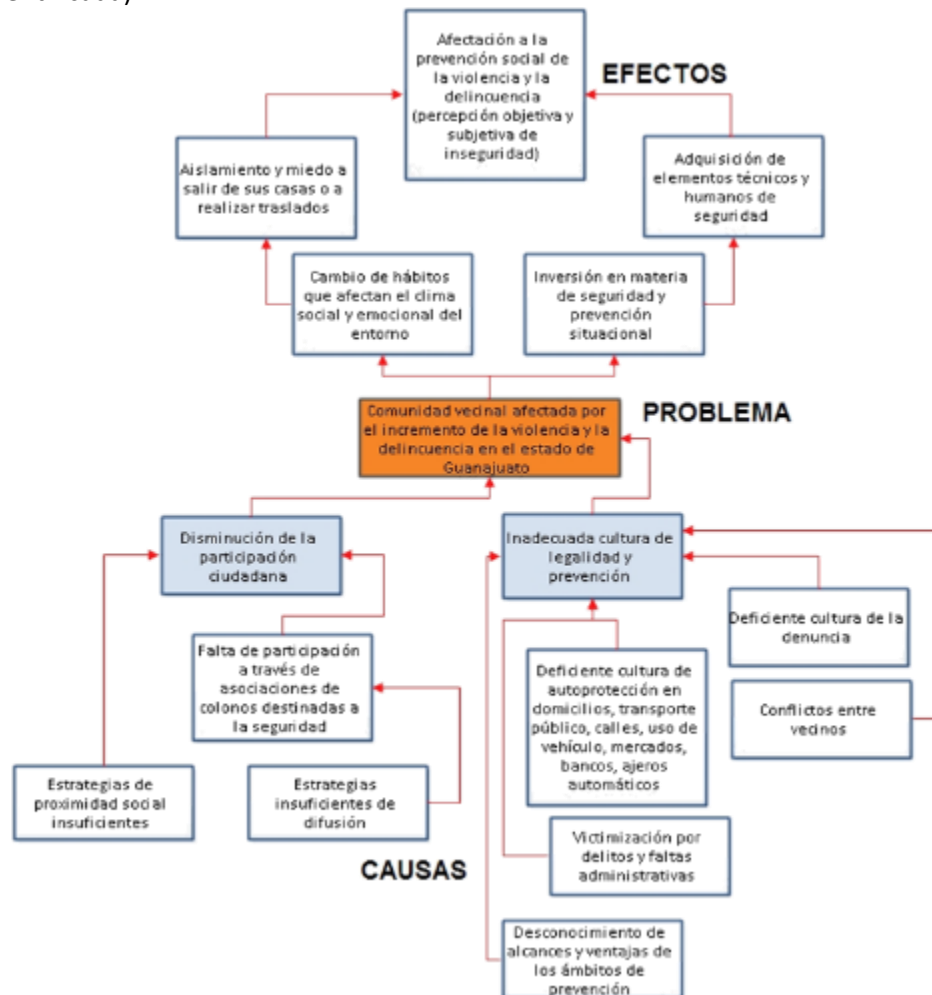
Afectación a la prevención social de la violencia y la delincuencia (percepción objetiva y subjetiva de inseguridad)

EFECTOS

Aislamiento y miedo a salir de sus casas o a realizar traslados

Adquisición de elementos técnicos y humanos de seguridad

Cambio de hábitos que afectan el clima social y emocional del entorno

Inversión en materia de seguridad y prevención situacional

Comunidad vecinal afectada por el incremento de la violencia y la delincuencia en el estado de Guanajuato

PROBLEMA

Disminución de la participación ciudadana

Inadecuada cultura de legalidad y prevención

Deficiente cultura de la denuncia

Falta de participación a través de asociaciones de colonos destinadas a la seguridad

Deficiente cultura de autoprotección en domicilios, transporte público, calles, uso de vehículo, mercados, bancos, ajeros automáticos

Conflictos entre vecinos

Estrategias de proximidad social insuficientes

Estrategias insuficientes de difusión

Victimización por delitos y faltas administrativas

CAUSAS

Desconocimiento de alcances y ventajas de los ámbitos de prevención